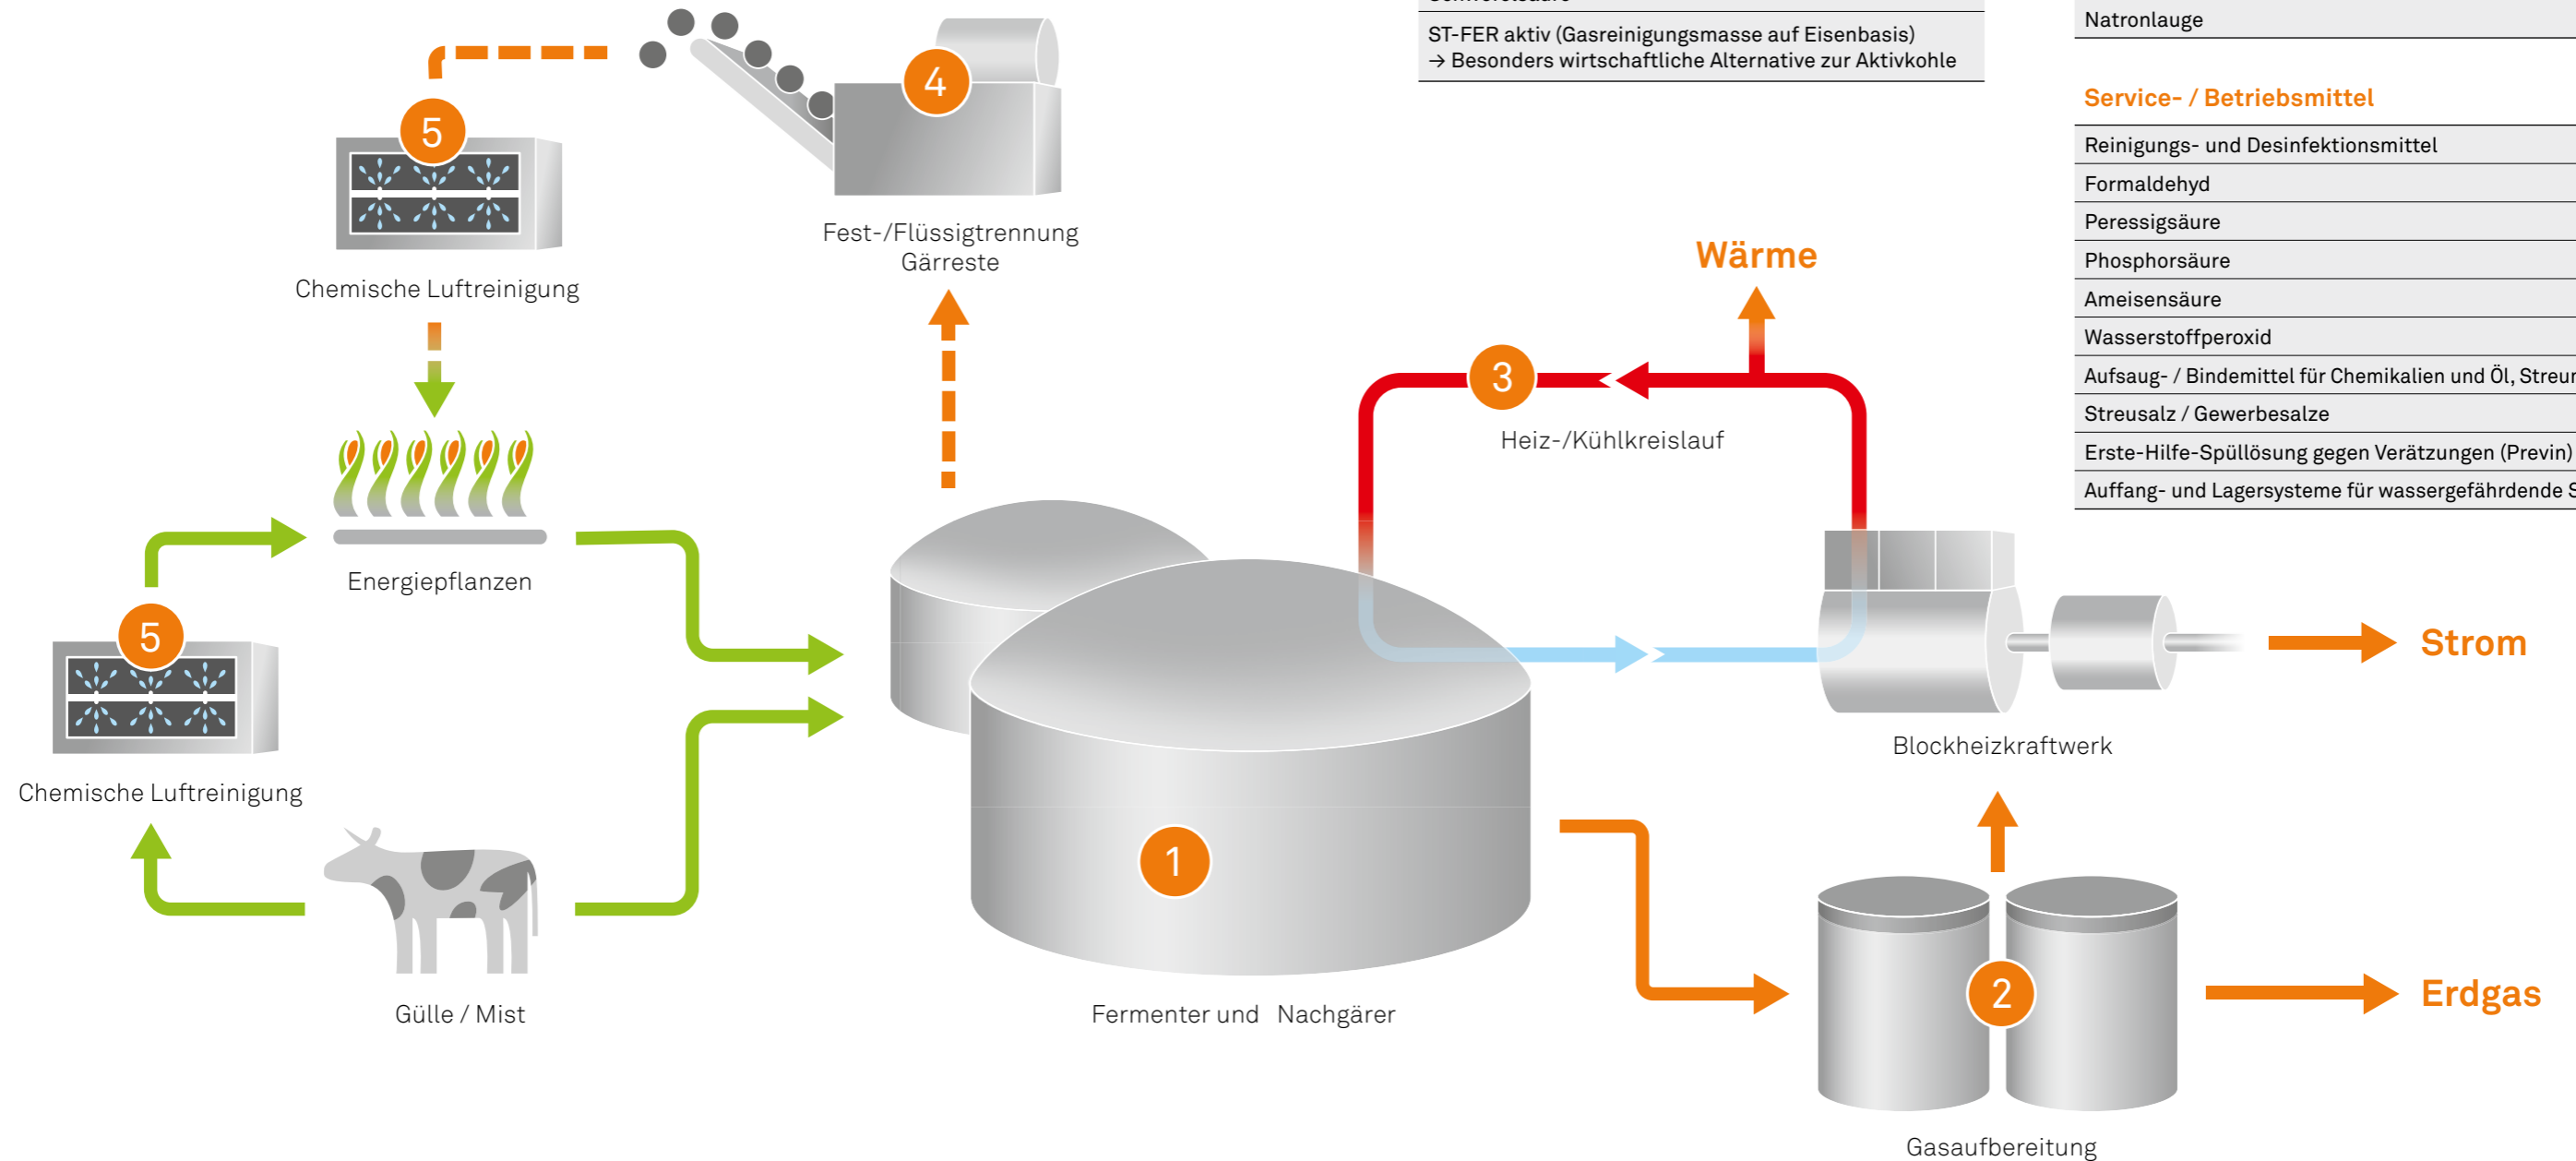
ST-FER aktiv (Gasreinigungsmasse auf Eisenbasis)
→ Besonders wirtschaftliche Alternative zur Aktivkohle

Natronlauge

Service- / Betriebsmittel

Reinigungs- und Desinfektionsmittel
Formaldehyd
Peressigsäure
Phosphorsäure
Ameisensäure
Wasserstoffperoxid
Aufsaug- / Bindemittel für Chemikalien und Öl, Streu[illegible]
Streusalz / Gewerbesalze
Erste-Hilfe-Spüllösung gegen Verätzungen (Previn)
Auffang- und Lagersysteme für wassergefährdende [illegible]

5
Chemische Luftreinigung

4
Fest-/Flüssigtrennung
Gärreste

Wärme

3
Heiz-/Kühlkreislauf

Energiepflanzen

5
Chemische Luftreinigung

Blockheizkraftwerk

Strom

1

Gülle / Mist

Fermenter und Nachgärer

2

Erdgas

Gasaufbereitung